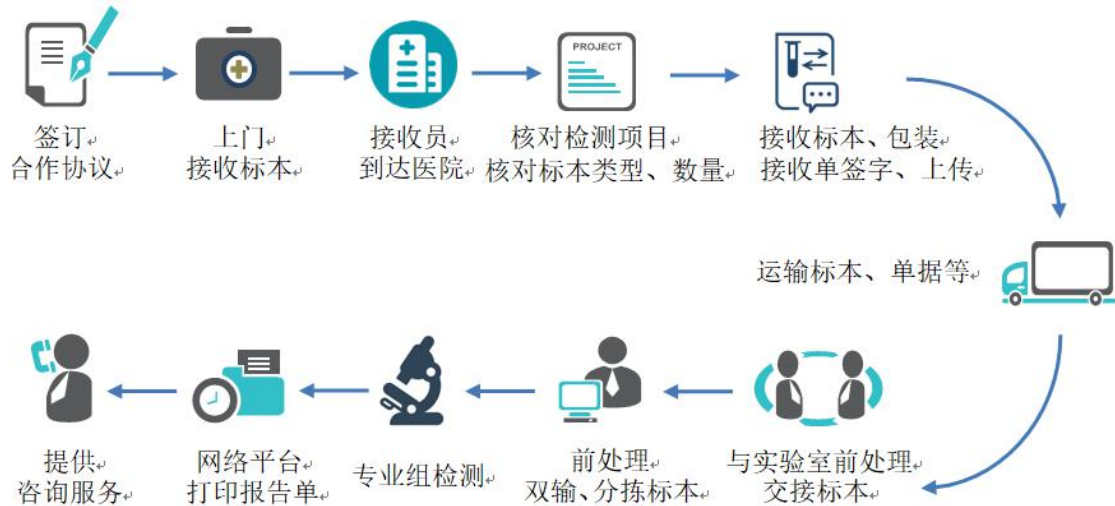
签订
合作协议

上门
接收标本

接收员
到达医院

PROJECT

核对检测项目
核对标本类型、数量

接收标本、包装
接收单签字、上传

运输标本、单据等

与实验室前处理
交接标本

前处理
双输、分拣标本

专业组检测

网络平台
打印报告单

提供
咨询服务